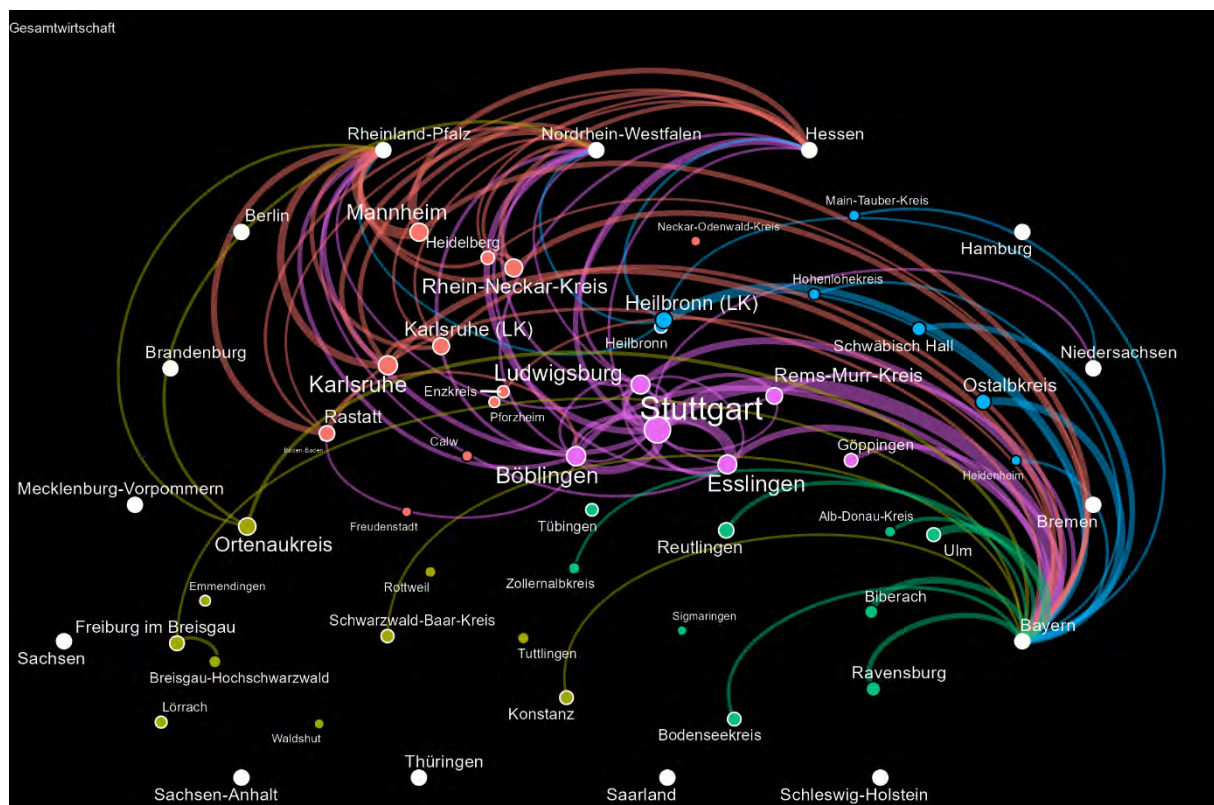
Gesamtwirtschaft

Rheinland-Pfalz
Nordrhein-Westfalen
Hessen
Main-Tauber-Kreis
Berlin
Mannheim
Heidelberg
Neckar-Odenwald-Kreis
Hamburg
Rhein-Neckar-Kreis
Hohenlohekreis
Heilbronn (LK)
Karlsruhe (LK)
Heilbronn
Schwäbisch Hall
Brandenburg
Niedersachsen
Ludwigsburg
Rems-Murr-Kreis
Karlsruhe
Enzkreis
Ostalbkreis
Stuttgart
Pforzheim
Rastatt
Baden-Baden
Calw
Göppingen
Böblingen
Heidenheim
Esslingen
Mecklenburg-Vorpommern
Bremen
Freudenstadt
Tübingen
Alb-Donau-Kreis
Ortenaukreis
Reutlingen
Ulm
Rottweil
Zollernalbkreis
Emmendingen
Biberach
Sigmaringen
Schwarzwald-Baar-Kreis
Freiburg im Breisgau
Bayern
Sachsen
Tuttlingen
Breisgau-Hochschwarzwald
Ravensburg
Lörrach
Konstanz
Waldshut
Bodenseekreis
Thüringen
Sachsen-Anhalt
Saarland
Schleswig-Holstein